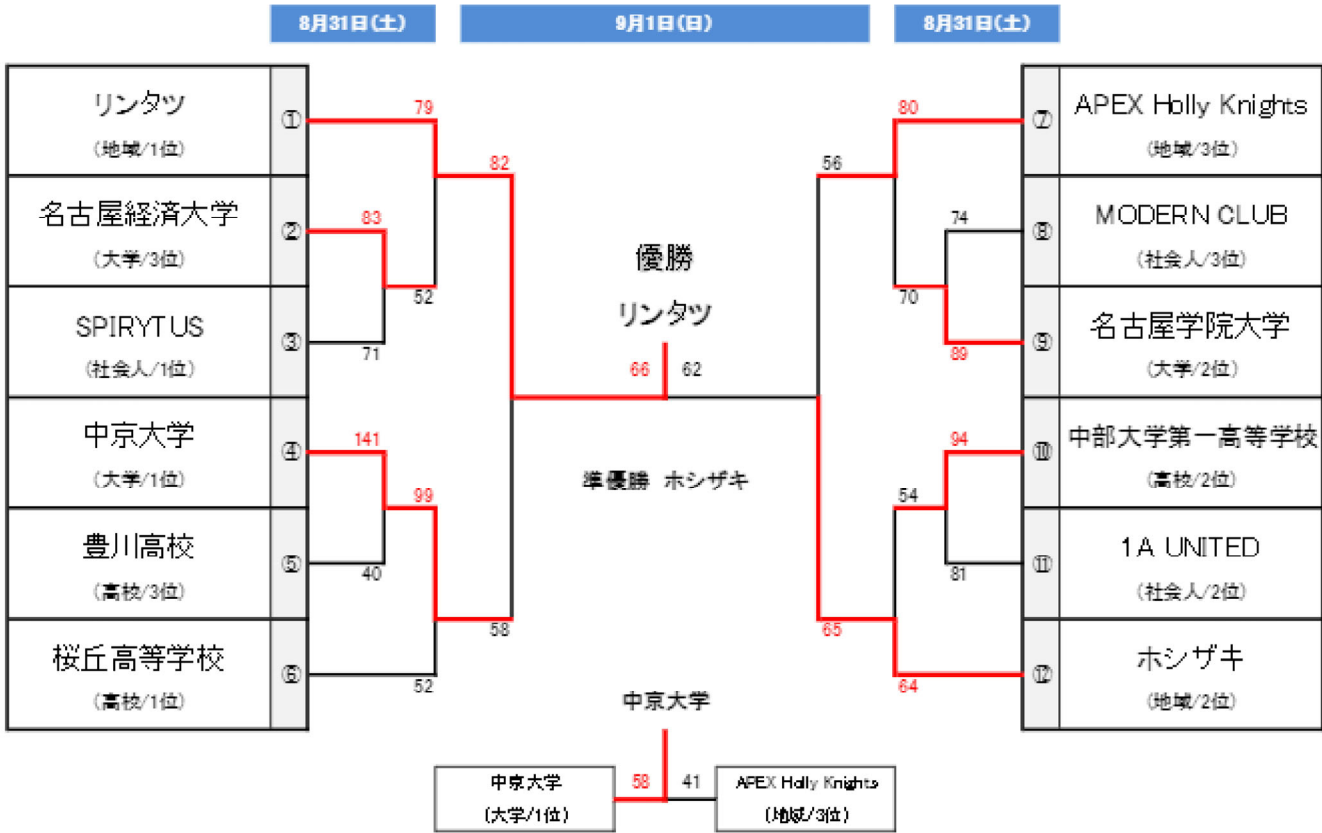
8月31日(土)

9月1日(日)

8月31日(土)

リンタツ
(地域/1位)
①

名古屋経済大学
(大学/3位)
②

SPIRYTUS
(社会人/1位)
③

中京大学
(大学/1位)
④

豊川高校
(高校/3位)
⑤

桜丘高等学校
(高校/1位)
⑥

79
83
52
71
82
141
40
99
58
52

優勝
リンタツ

66
62

準優勝 ホシザキ

APEX Holly Knights
(地域/3位)
⑦

MODERN CLUB
(社会人/3位)
⑧

名古屋学院大学
(大学/2位)
⑨

中部大学第一高等学校
(高校/2位)
⑩

1A UNITED
(社会人/2位)
⑪

ホシザキ
(地域/2位)
⑫

80
56
74
70
89
94
54
81
65
64

中京大学

中京大学
(大学/1位)
58
41
APEX Holly Knights
(地域/3位)